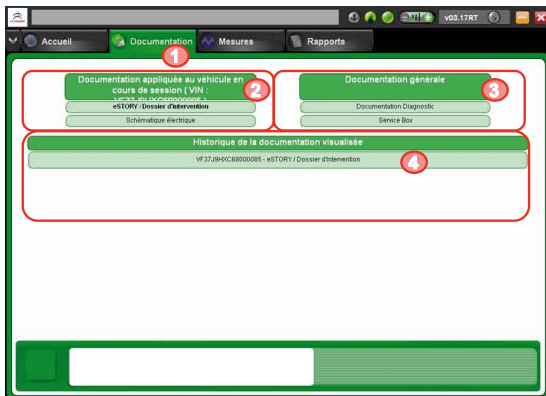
v03.17RT

Accueil

Documentation

1

Mesures

Rapports

Documentation appliquée au véhicule en cours de session ( VIN : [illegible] )

2

eSTORY / Dossier d'intervention

Schématique électrique

Documentation générale

3

Documentation Diagnostic

Service Box

Historique de la documentation visualisée

4

VF37J9HXC68000085 - eSTORY / Dossier d'intervention